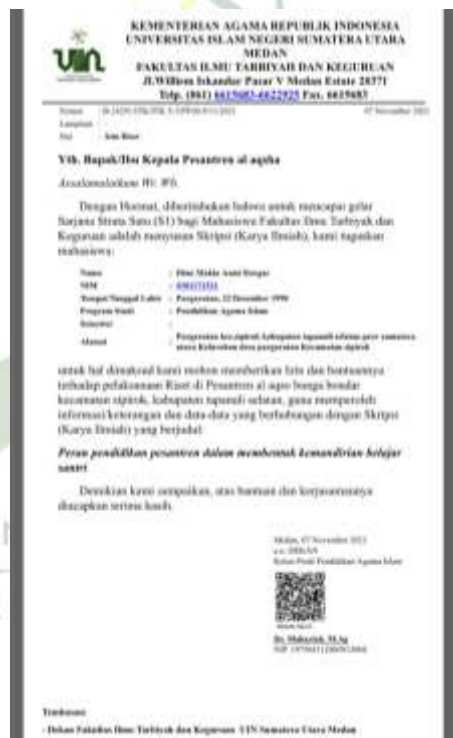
KEMENTERIAN AGAMA REPUBLIK INDONESIA
UNIVERSITAS ISLAM NEGERI SUMATERA UTARA MEDAN
FAKULTAS ILMU TARBIYAH DAN KEGURUAN
Jl.Willem Iskandar Pasar V Medan Estate 20371
Telp. (061) 6615683-6622925 Fax. 6615683

Nomor : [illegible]
Lampiran : -
Hal : Izin Riset

Yth. Bapak/Ibu Kepala Pesantren al aqsha

Assalamulaikum Wr. Wb.

Dengan Hormat, diberitahukan bahwa untuk mencapai gelar Sarjana Strata Satu (S1) bagi Mahasiswa Fakultas Ilmu Tarbiyah dan Keguruan adalah menyusun Skripsi (Karya Ilmiah), kami tugaskan mahasiswa:

| | |
|---|---|
| Nama | : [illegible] |
| NIM | : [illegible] |
| Tempat/Tanggal Lahir | : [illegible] |
| Program Studi | : Pendidikan Agama Islam |
| Semester | : |
| Alamat | : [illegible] |

untuk hal dimaksud kami mohon memberikan Izin dan bantuannya terhadap pelaksanaan Riset di Pesantren al aqsa bunga bondar kecamatan sipirok, kabupaten tapanuli selatan, guna memperoleh informasi/keterangan dan data-data yang berhubungan dengan Skripsi (Karya Ilmiah) yang berjudul:

Peran pendidikan pesantren dalam membentuk kemandirian belajar santri

Demikian kami sampaikan, atas bantuan dan kerjasamannya diucapkan terima kasih.

Medan, 07 November 2023
a.n. DEKAN
Ketua Prodi Pendidikan Agama Islam

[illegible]

Dr. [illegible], M.Ag
NIP. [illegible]

Tembusan:
- Dekan Fakultas Ilmu Tarbiyah dan Keguruan UIN Sumatera Utara Medan